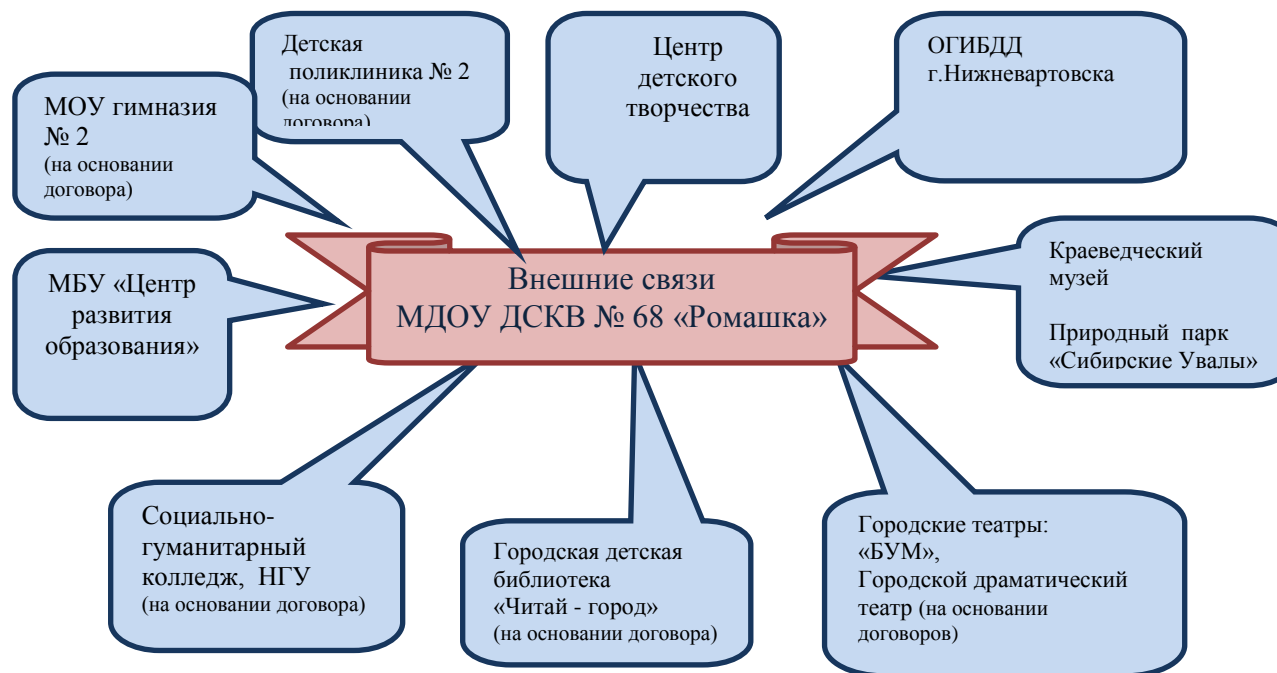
Детская поликлиника № 2 (на основании договора)

Центр детского творчества

ОГИБДД г.Нижневартовска

МОУ гимназия № 2 (на основании договора)

Внешние связи МДОУ ДСКВ № 68 «Ромашка»

МБУ «Центр развития образования»

Краеведческий музей

Природный парк «Сибирские Увалы»

Социально-гуманитарный колледж, НГУ (на основании договора)

Городская детская библиотека «Читай - город» (на основании договора)

Городские театры: «БУМ», Городской драматический театр (на основании договоров)